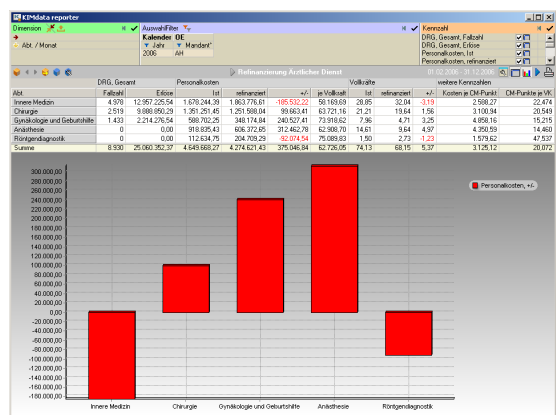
KIMdata reporter

Dimension | Auswahlfilter | Kennzahl

Abt. / Monat

Kalender OE
Jahr 2006 | Mandant* AH

DRG, Gesamt, Fallzahl
DRG, Gesamt, Erlöse
Personalkosten, Ist
Personalkosten, refinanziert

Refinanzierung Ärztlicher Dienst

01.01.2006 - 31.12.2006

| Abt. | DRG, Gesamt Fallzahl | Erlöse | Personalkosten Ist | refinanziert | +/- | je Vollkraft | Vollkräfte Ist | refinanziert | +/- | weitere Kennzahlen Kosten je CM-Punkt | CM-Punkte je VK |
|---|---|---|---|---|---|---|---|---|---|---|---|
| Innere Medizin | 4.978 | 12.957.225,54 | 1.678.244,39 | 1.863.776,61 | -185.532,22 | 58.169,69 | 28,85 | 32,04 | -3,19 | 2.598,27 | 22,474 |
| Chirurgie | 2.519 | 9.080.850,29 | 1.351.251,45 | 1.251.588,04 | 99.663,41 | 63.721,16 | 21,21 | 19,64 | 1,56 | 3.100,94 | 20,549 |
| Gynäkologie und Geburtshilfe | 1.433 | 2.214.276,54 | 588.702,25 | 348.174,84 | 240.527,41 | 73.918,62 | 7,96 | 4,71 | 3,25 | 4.858,16 | 15,215 |
| Anästhesie | 0 | 0,00 | 918.835,43 | 606.372,65 | 312.462,78 | 62.908,70 | 14,61 | 9,64 | 4,97 | 4.350,59 | 14,460 |
| Röntgendiagnostik | 0 | 0,00 | 112.634,75 | 204.709,29 | -92.074,54 | 75.089,83 | 1,50 | 2,73 | -1,23 | 1.579,62 | 47,537 |
| Summe | 8.930 | 25.060.352,37 | 4.649.668,27 | 4.274.621,43 | 375.046,84 | 62.726,05 | 74,13 | 68,15 | 5,37 | 3.125,12 | 20,072 |

300.000,00
280.000,00
260.000,00
240.000,00
220.000,00
200.000,00
180.000,00
160.000,00
140.000,00
120.000,00
100.000,00
80.000,00
60.000,00
40.000,00
20.000,00
0,00
-20.000,00
-40.000,00
-60.000,00
-80.000,00
-100.000,00
-120.000,00
-140.000,00
-160.000,00
-180.000,00

Personalkosten, +/-

Innere Medizin
Chirurgie
Gynäkologie und Geburtshilfe
Anästhesie
Röntgendiagnostik